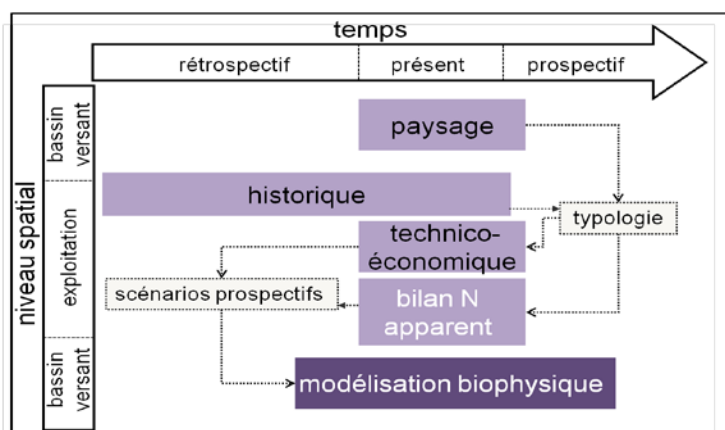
temps

rétrospectif | présent | prospectif

niveau spatial

bassin versant

exploitation

bassin versant

paysage

historique

typologie

technico-économique

scénarios prospectifs

bilan N apparent

modélisation biophysique